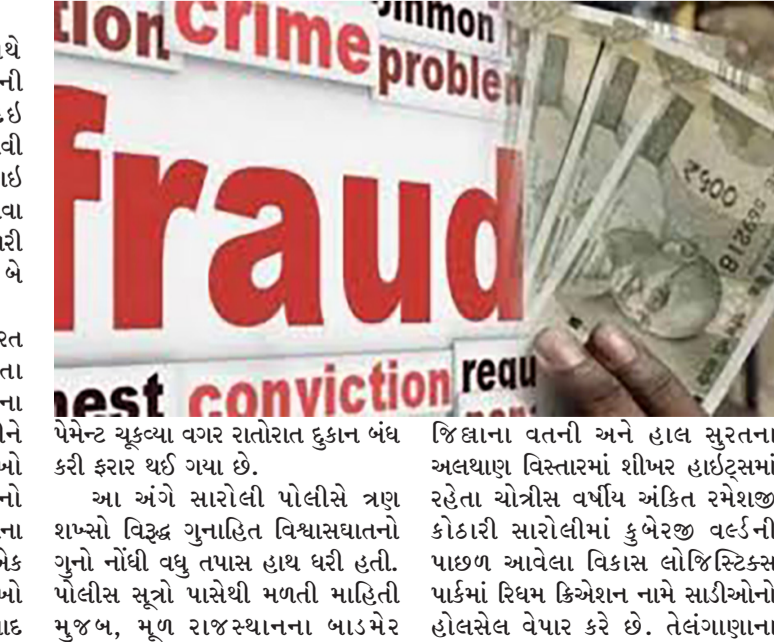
ation crime ommon problem Fraud nest conviction requ

થે
ની
ઇ
વી
ાઇ
વા
ારી
બે

રત
તા
ના
ને
ખો
નો
ના
ેક
ખો
ાદ

પેમેન્ટ ચૂકવ્યા વગર રાતોરાત દુકાન બંધ કરી ફરાર થઈ ગયા છે.

આ અંગે સારોલી પોલીસે ત્રણ શખ્સો વિરૂદ્ધ ગુનાહિત વિશ્વાસઘાતનો ગુનો નોંધી વધુ તપાસ હાથ ધરી હતી. પોલીસ સૂત્રો પાસેથી મળતી માહિતી મુજબ, મૂળ રાજસ્થાનના બાડમેર

જિલ્લાના વતની અને હાલ સુરતના અલથાણ વિસ્તારમાં શીખર હાઇટ્સમાં રહેતા ચોત્રીસ વર્ષીય અંકિત રમેશજી કોઠારી સારોલીમાં કુબેરજી વર્લ્ડની પાછળ આવેલા વિકાસ લોજિસ્ટિક્સ પાર્કમાં રિધમ ક્રિએશન નામે સાડીઓનો હોલસેલ વેપાર કરે છે. તેલંગાણાના